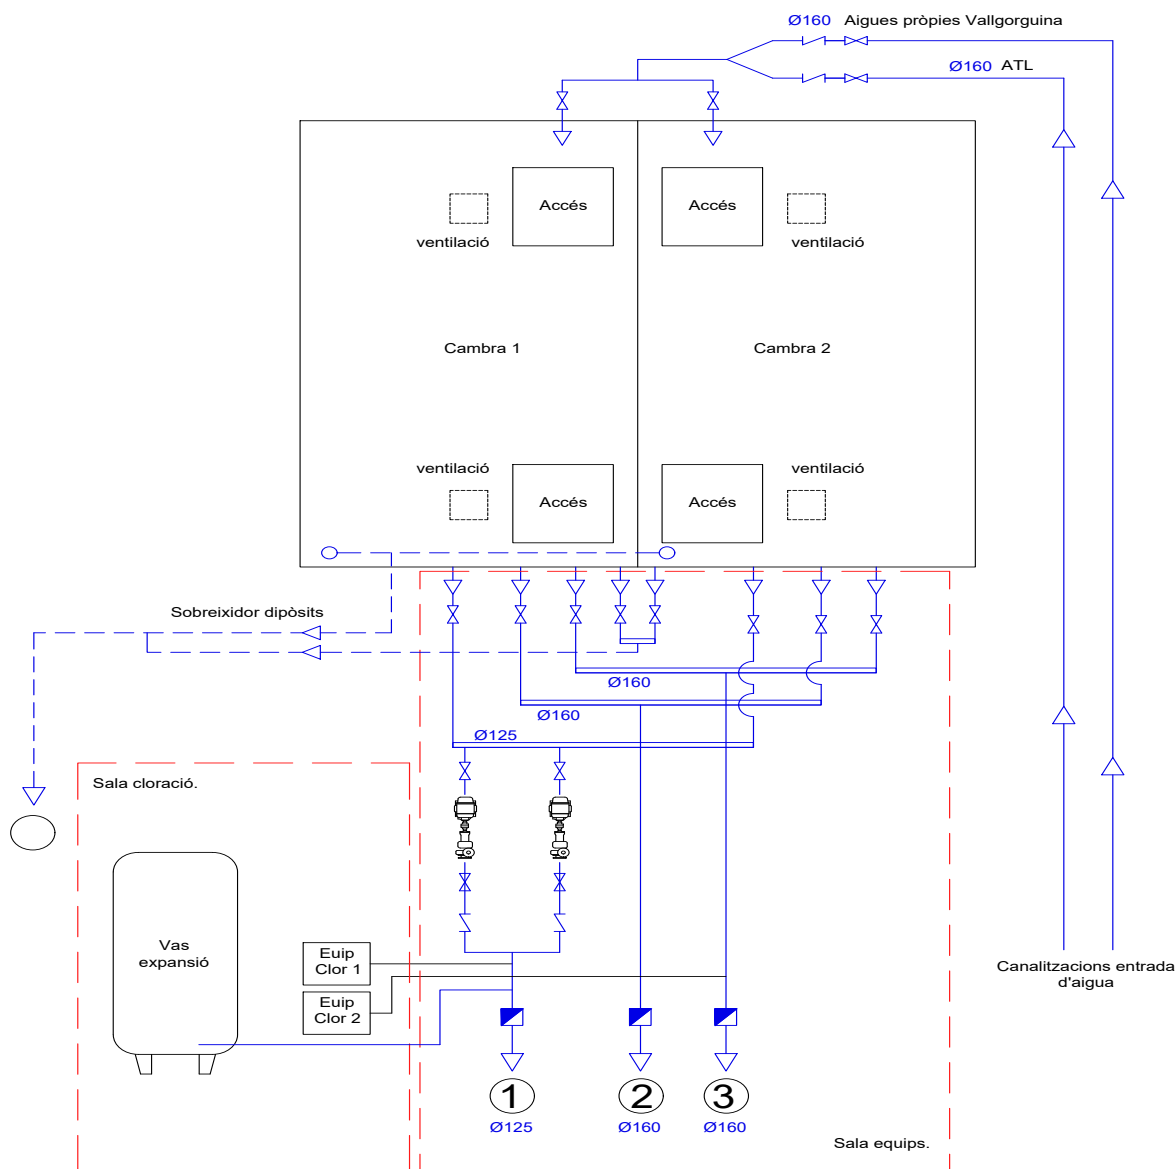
Ø160 Aigues pròpies Vallgorguina

Ø160 ATL

Accés

ventilació

Accés

ventilació

Cambra 1

Cambra 2

ventilació

Accés

Accés

ventilació

Sobreixidor dipòsits

Ø160

Ø160

Ø125

Sala cloració.

Vas expansió

Euip Clor 1

Euip Clor 2

Canalitzacions entrada d'aigua

1

Ø125

2

Ø160

3

Ø160

Sala equips.